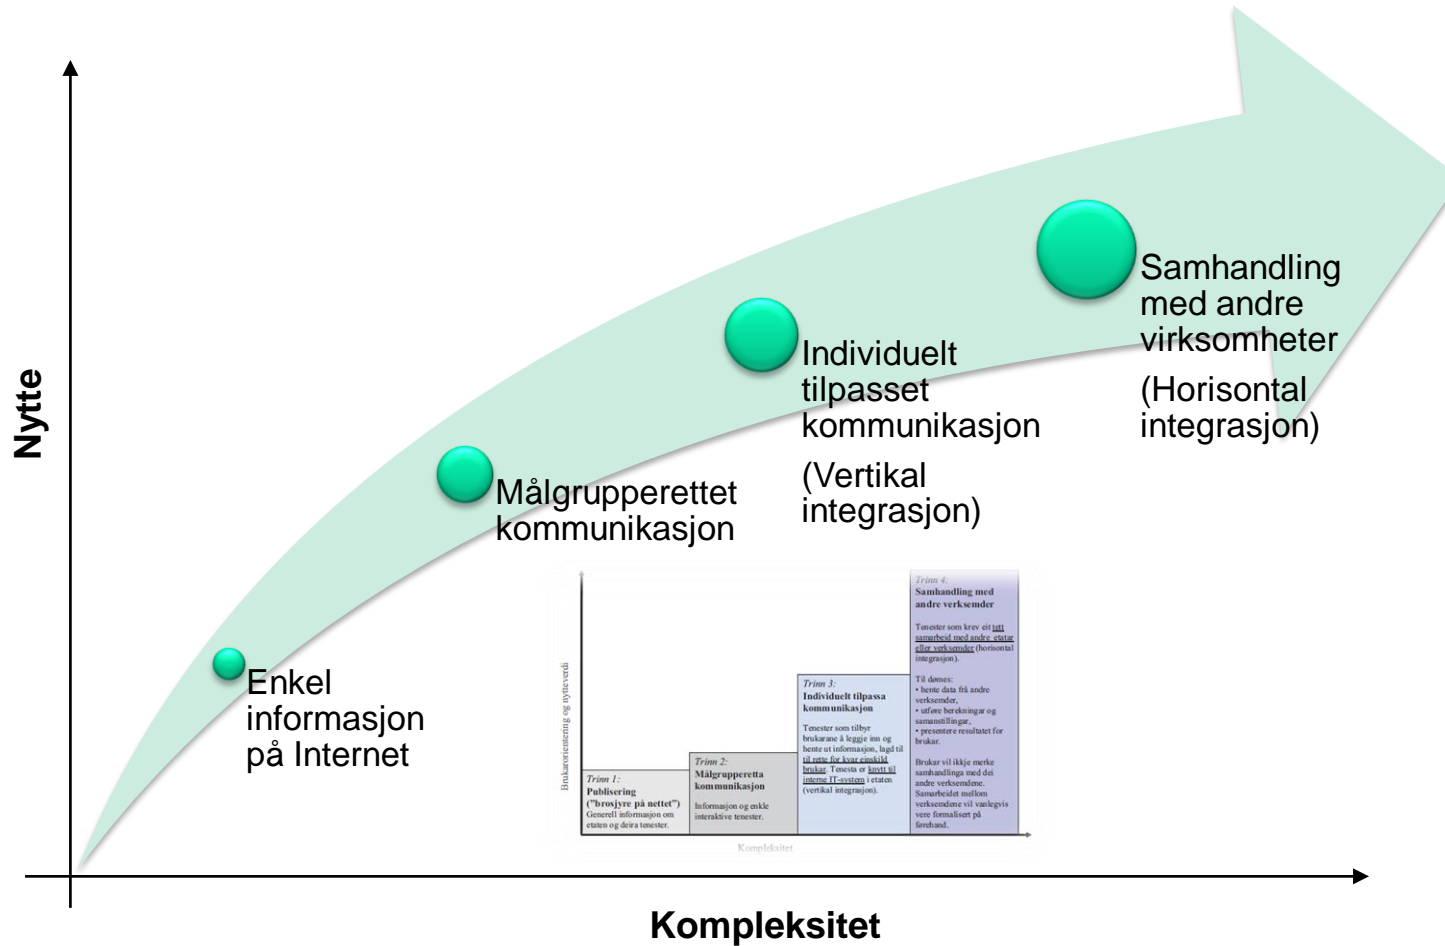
Nytte

Enkel informasjon på Internet

Målgrupperettet kommunikasjon

Individuelt tilpasset kommunikasjon

(Vertikal integrasjon)

Samhandling med andre virksomheter

(Horisontal integrasjon)

Brukarorientering og nytteverdi

Trinn 1:
Publisering
("brosjyre på nettet")
Generell informasjon om etaten og deira tenester.

Trinn 2:
Målgrupperetta kommunikasjon
Informasjon og enkle interaktive tenester.

Trinn 3:
Individuelt tilpassa kommunikasjon
Tenester som tilbyr brukarane å leggje inn og hente ut informasjon, lagd til til rette for kvar einskild brukar. Tenesta er knytt til interne IT-system i etaten (vertikal integrasjon).

Trinn 4:
Samhandling med andre verksemder
Tenester som krev eit tett samarbeid med andre etatar eller verksemder (horisontal integrasjon).
Til dømes:
• hente data frå andre verksemder,
• utføre berekningar og samanstillingar,
• presentere resultatet for brukar.
Brukar vil ikkje merke samhandlinga med dei andre verksemdene. Samarbeidet mellom verksemdene vil vanlegvis vere formalisert på førehand.

Kompleksitet

Kompleksitet